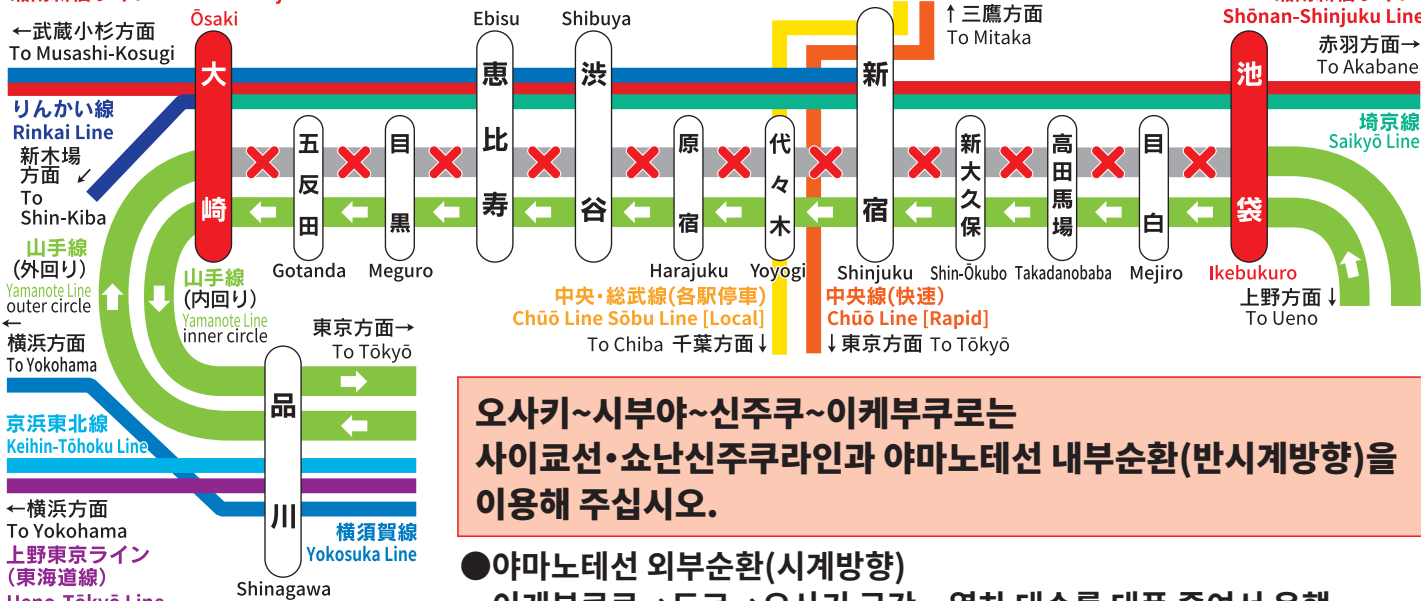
Ōsaki
←武蔵小杉方面
To Musashi-Kosugi
Ebisu
Shibuya
↑三鷹方面
To Mitaka
Shōnan-Shinjuku Line
赤羽方面→
To Akabane
大
恵
渋
新
池
りんかい線
Rinkai Line
比
寿
谷
宿
埼京線
Saikyō Line
新木場方面↙
To Shin-Kiba
五
反
田
目
黒
原
宿
代
々
木
新
大
久
保
高
田
馬
場
目
白
崎
袋
山手線
(外回り)
Yamanote Line
outer circle
山手線
(内回り)
Yamanote Line
inner circle
Gotanda
Meguro
Harajuku
Yoyogi
Shinjuku
Shin-Ōkubo
Takadanobaba
Mejiro
Ikebukuro
中央・総武線(各駅停車)
Chūō Line Sōbu Line [Local]
To Chiba 千葉方面↓
中央線(快速)
Chūō Line [Rapid]
↓東京方面 To Tōkyō
上野方面↓
To Ueno
←
横浜方面
To Yokohama
東京方面→
To Tōkyō
京浜東北線
Keihin-Tōhoku Line
品
川
←横浜方面
To Yokohama
上野東京ライン
(東海道線)
横須賀線
Yokosuka Line
Shinagawa
오사키~시부야~신주쿠~이케부쿠로는
사이쿄선•쇼난신주쿠라인과 야마노테선 내부순환(반시계방향)을
이용해 주십시오.
●야마노테선 외부순환(시계방향)
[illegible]